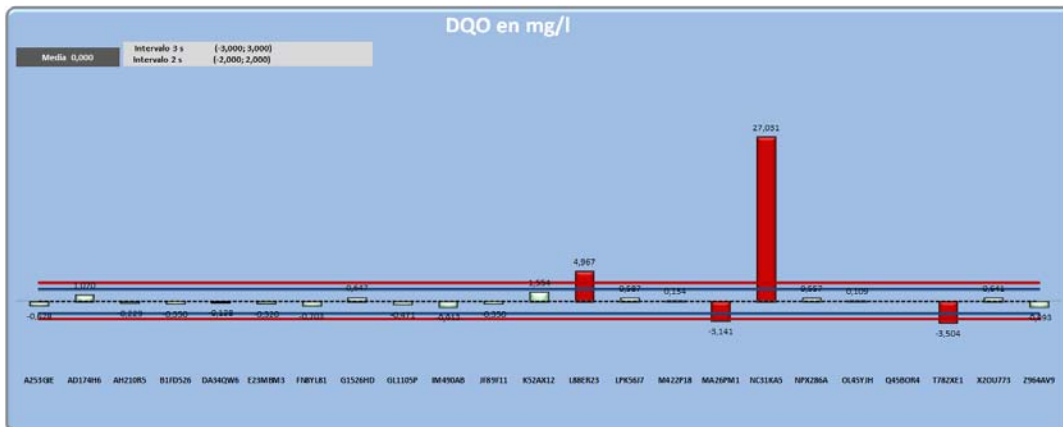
DQO en mg/l

Media 0,000

Intervalo 3 s (-3,000; 3,000)
Intervalo 2 s (-2,000; 2,000)

27,031

4,967

1,070 1,554 0,647 0,597 0,154 0,557 0,109 0,641

-0,728 -0,229 -0,250 -0,128 -0,320 -0,703 -0,471 -0,813 -0,250 -3,141 -3,504 -0,993

AZ53GIE AD174H6 AH210R5 B1FD526 DA34QW6 E23MBM3 FN8YL81 G1526HD GL1105P IM490AB JFB9F11 K52AX12 L88ER23 LPK56J7 M422P18 MA26PM1 NC31KA5 NPX286A OL45YJH Q45BOR4 T782XE1 X2OU773 Z964AV9